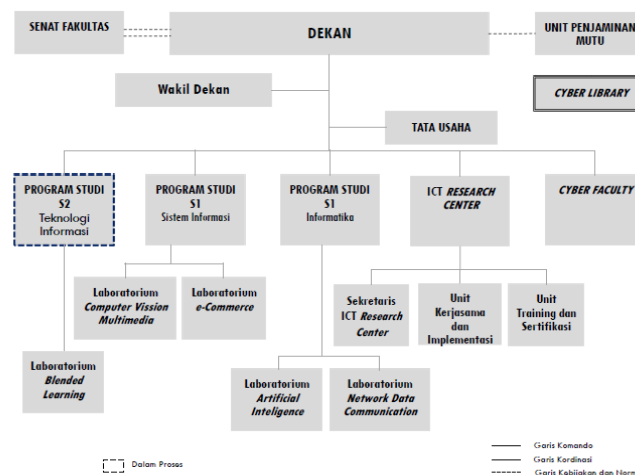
SENAT FAKULTAS

DEKAN

UNIT PENJAMINAN MUTU

Wakil Dekan

CYBER LIBRARY

TATA USAHA

PROGRAM STUDI S2 Teknologi Informasi

PROGRAM STUDI S1 Sistem Informasi

PROGRAM STUDI S1 Informatika

ICT RESEARCH CENTER

CYBER FACULTY

Laboratorium Computer Vission Multimedia

Laboratorium e-Commerce

Sekretaris ICT Research Center

Unit Kerjasama dan Implementasi

Unit Training dan Sertifikasi

Laboratorium Blended Learning

Laboratorium Artificial Inteligence

Laboratorium Network Data Communication

Dalam Proses

Garis Komando

Garis Kordinasi

Garis Kebijakan dan Nor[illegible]